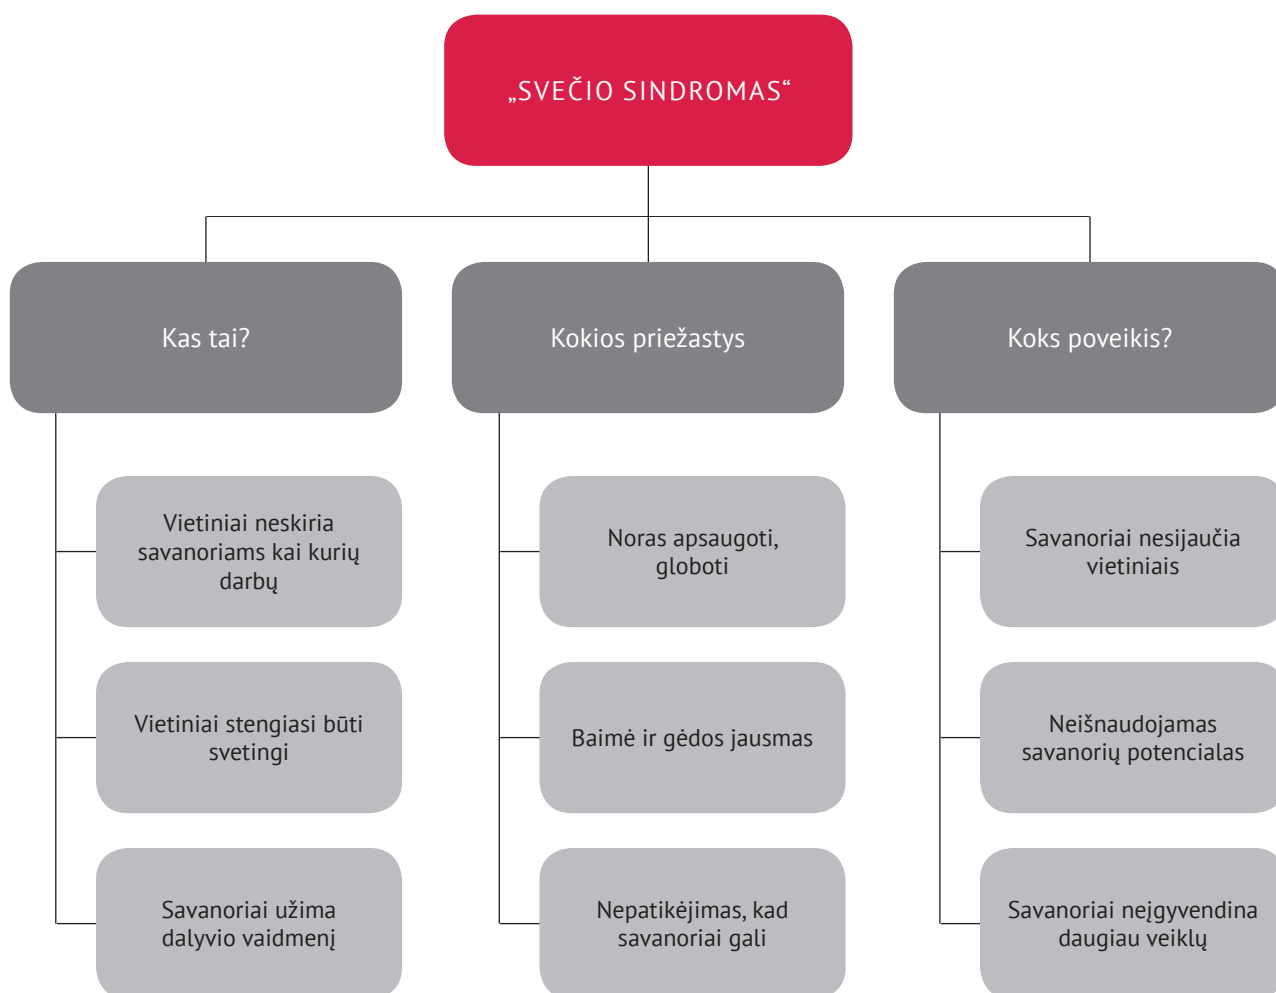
„SVEČIO SINDROMAS“

Kas tai?

Vietiniai neskiria savanoriams kai kurių darbų

Vietiniai stengiasi būti svetingi

Savanoriai užima dalyvio vaidmenį

Kokios priežastys

Noras apsaugoti, globoti

Baimė ir gėdos jausmas

Nepatikėjimas, kad savanoriai gali

Koks poveikis?

Savanoriai nesijaučia vietiniais

Neišnaudojamas savanorių potencialas

Savanoriai neįgyvendina daugiau veiklų